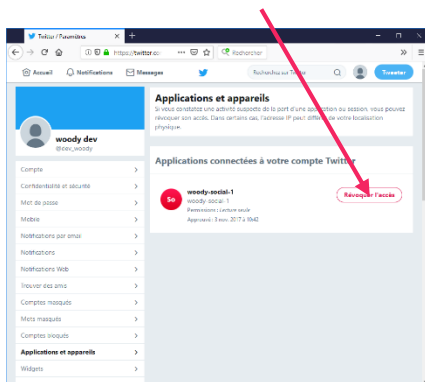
Twitter / Paramètres
https://twitter.co
Rechercher
Accueil
Notifications
Messages
Recherche sur Twitter
Tweeter
woody dev
@dev_woody
Compte
Confidentialité et sécurité
Mot de passe
Mobile
Notifications par email
Notifications
Notifications Web
Trouver des amis
Comptes masqués
Mots masqués
Comptes bloqués
Applications et appareils
Widgets
Applications et appareils
Si vous constatez une activité suspecte de la part d'une application ou session, vous pouvez révoquer son accès. Dans certains cas, l'adresse IP peut différer de votre localisation physique.
Applications connectées à votre compte Twitter
So
woody-social-1
woody social 1
Permissions : lecture seule
Approuvé : 3 nov. 2017 à 10:42
Révoquer l'accès